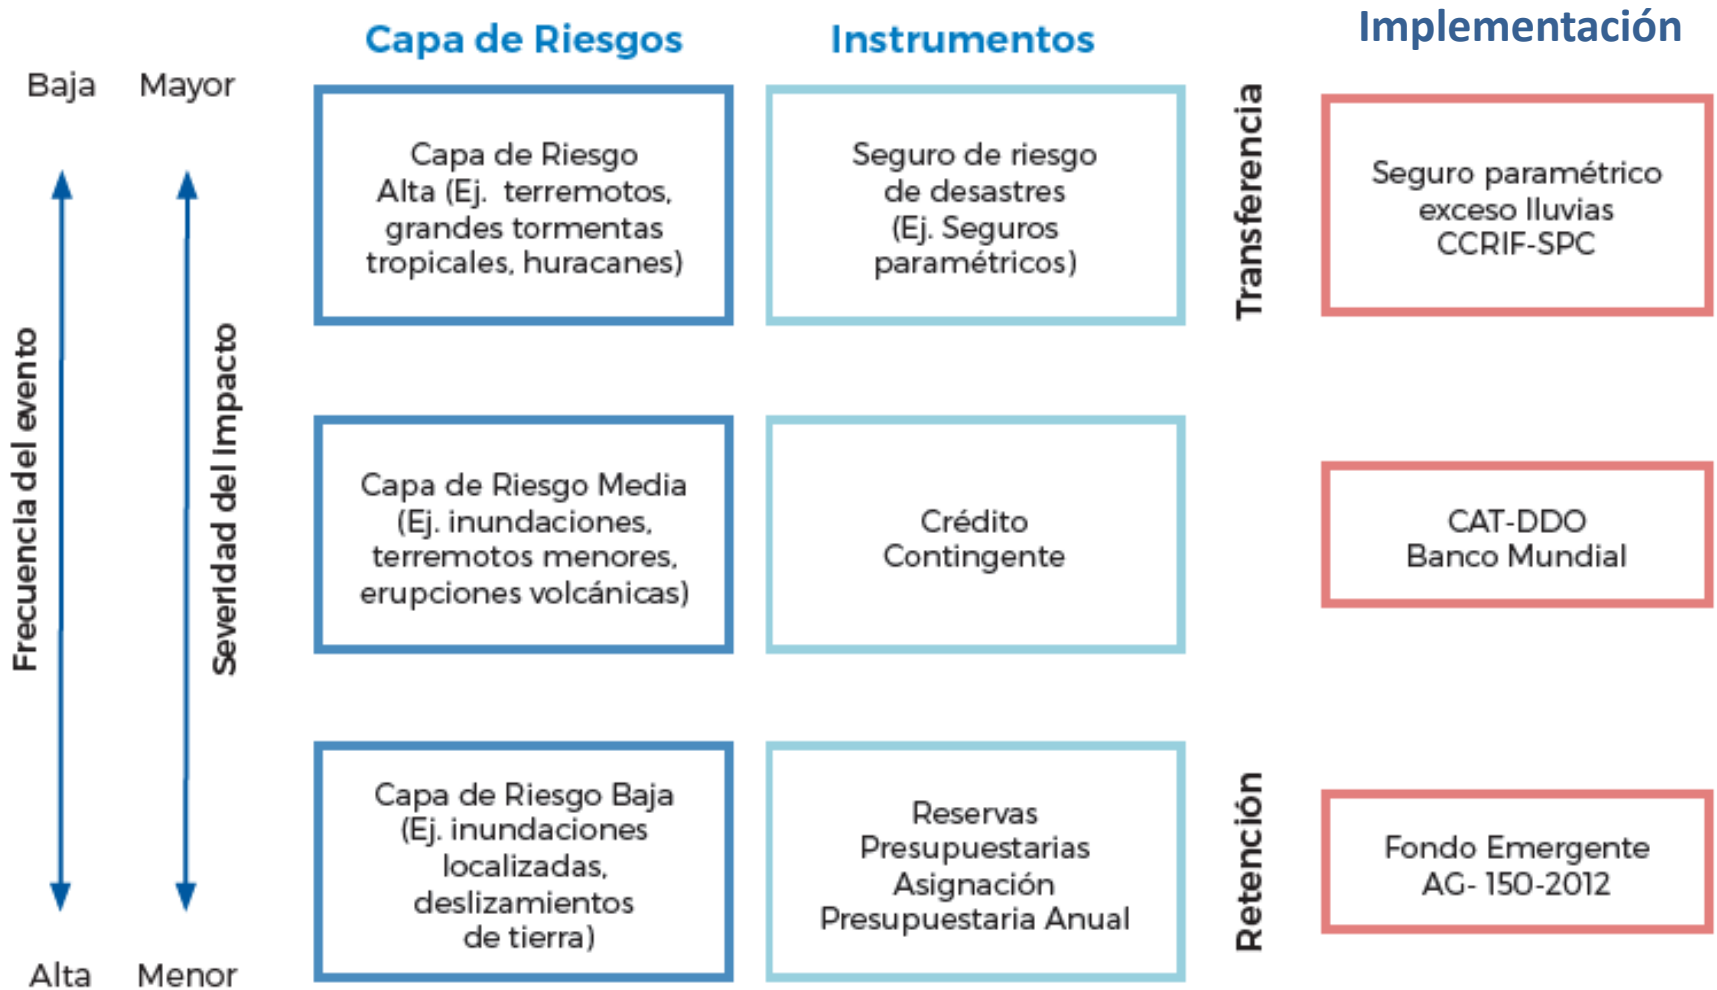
Capa de Riesgos

Instrumentos

Implementación

Baja

Mayor

Frecuencia del evento

Severidad del Impacto

Alta

Menor

Capa de Riesgo Alta (Ej. terremotos, grandes tormentas tropicales, huracanes)

Seguro de riesgo de desastres (Ej. Seguros paramétricos)

Transferencia

Seguro paramétrico exceso lluvias CCRIF-SPC

Capa de Riesgo Media (Ej. inundaciones, terremotos menores, erupciones volcánicas)

Crédito Contingente

CAT-DDO Banco Mundial

Capa de Riesgo Baja (Ej. inundaciones localizadas, deslizamientos de tierra)

Reservas Presupuestarias Asignación Presupuestaria Anual

Retención

Fondo Emergente AG- 150-2012